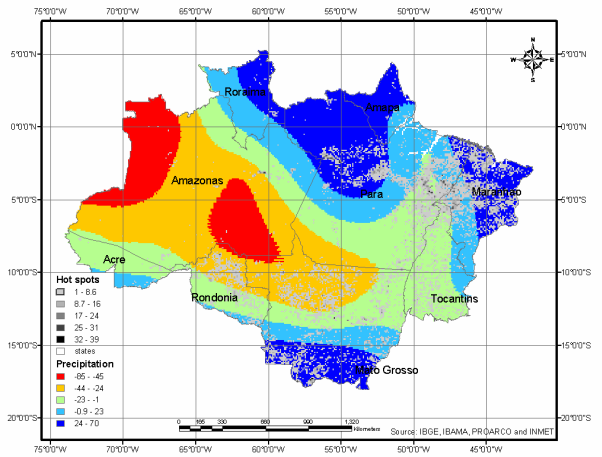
75°0'0"W 70°0'0"W 65°0'0"W 60°0'0"W 55°0'0"W 50°0'0"W 45°0'0"W

5°0'0"N
0°0'0"N
5°0'0"S
10°0'0"S
15°0'0"S
20°0'0"S

N
W E
S

Roraima
Amapa
Amazonas
Para
Maranhao
Acre
Rondonia
Tocantins
Mato Grosso

Hot spots
1 - 8.6
8.7 - 16
17 - 24
25 - 31
32 - 39
states

Precipitation
-85 - -45
-44 - -24
-23 - -1
-0.9 - 23
24 - 70

0 165 330 660 990 1,320 Kilometers

Source: IBGE, IBAMA, PROARCO and INMET